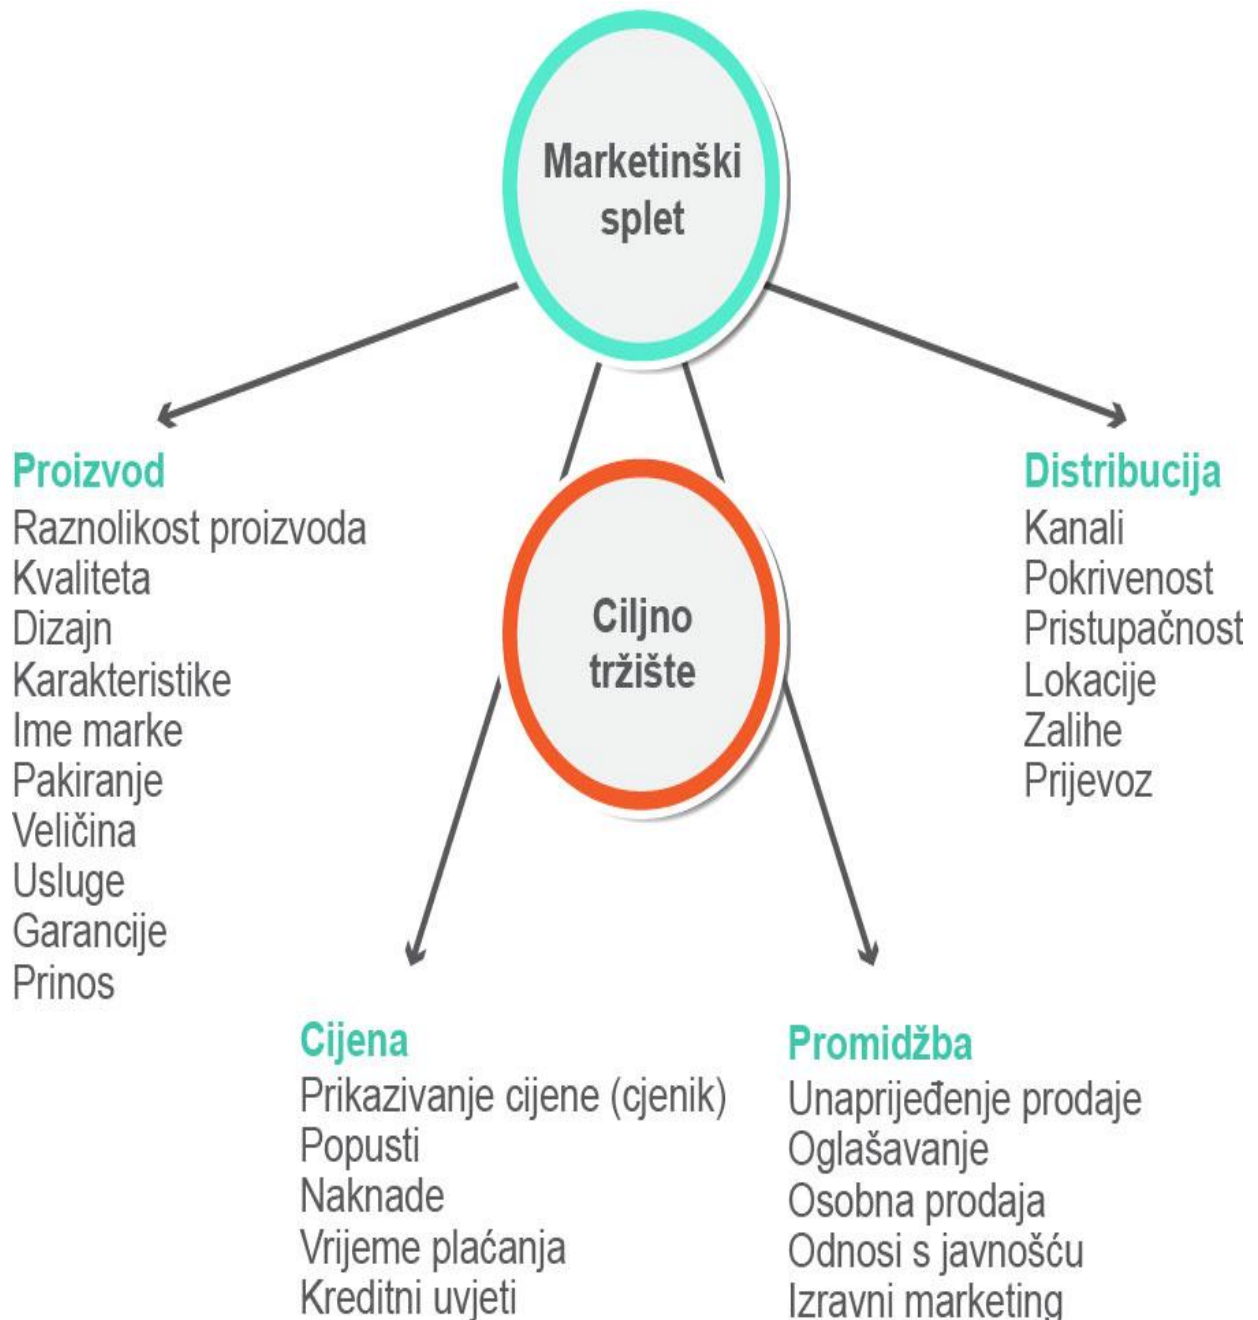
Marketinški splet

Proizvod
Raznolikost proizvoda
Kvaliteta
Dizajn
Karakteristike
Ime marke
Pakiranje
Veličina
Usluge
Garancije
Prinos

Ciljno tržište

Distribucija
Kanali
Pokrivenost
Pristupačnost
Lokacije
Zalihe
Prijevoz

Cijena
Prikazivanje cijene (cjenik)
Popusti
Naknade
Vrijeme plaćanja
Kreditni uvjeti

Promidžba
Unaprijeđenje prodaje
Oglašavanje
Osobna prodaja
Odnosi s javnošću
Izravni marketing